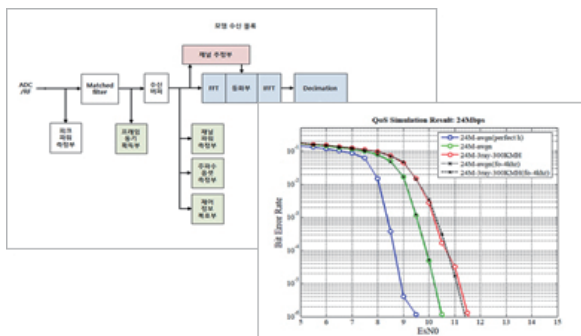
모뎀 수신 블록

ADC /RF

Matched filter

수신 버퍼

채널 추정부

FFT

등화부

IFFT

Decimation

미지 파워 측정부

프레임 동기 획득부

채널 파워 측정부

주파수 옵셋 측정부

제어 정보 획득부

QoS Simulation Result: 24Mbps

24M-awgn(perfectH)

24M-awgn

24M-3ray-300KMH

24M-awgn(fo-4khz)

24M-3ray-300KMH(fo-4khz)

Bit Error Rate

EsN0

$10^0$

$10^{-1}$

$10^{-2}$

$10^{-3}$

$10^{-4}$

$10^{-5}$

5 6 7 8 9 10 11 12 13 14 15